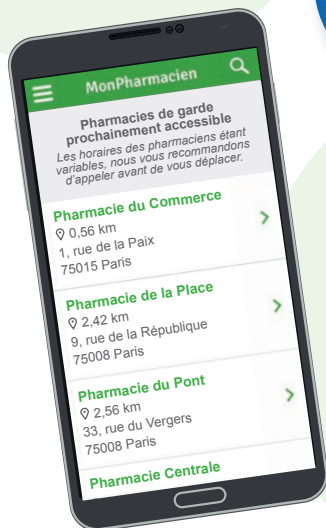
MonPharmacien

Pharmacies de garde prochainement accessible

Les horaires des pharmaciens étant variables, nous vous recommandons d'appeler avant de vous déplacer.

Pharmacie du Commerce
0,56 km
1, rue de la Paix
75015 Paris

Pharmacie de la Place
2,42 km
9, rue de la République
75008 Paris

Pharmacie du Pont
2,56 km
33, rue du Vergers
75008 Paris

Pharmacie Centrale